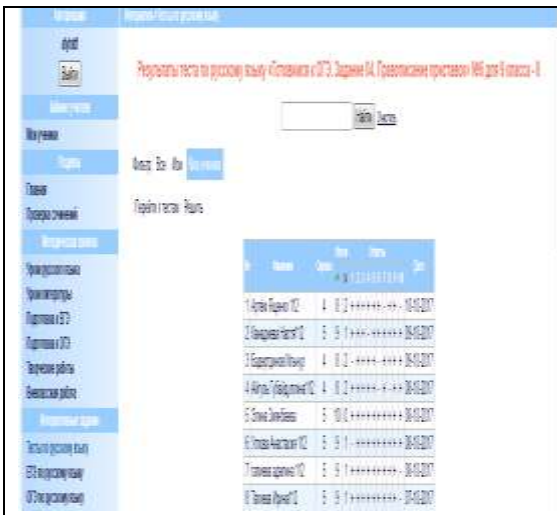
Авторизация

Выйти

Мои учения

Главная

Урок русского языка
Урок литературы
Подготовка к ЕГЭ
Подготовка к ОГЭ
Творческие работы

Тесты по русскому языку
ЕГЭ по русскому языку
ОГЭ по русскому языку

Результаты теста по русскому языку «Готовимся к ОГЭ. Задание 4. Правописание приставок» №6 для 9 класса - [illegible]

Найти

Перейти к тесту

| № | Ученик | Оценка | Баллы | Ответы | Дата |
|---|---|---|---|---|---|
| 1 | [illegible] | 4 | 8 | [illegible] | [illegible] |
| 2 | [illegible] | 5 | 9 | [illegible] | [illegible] |
| 3 | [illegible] | 4 | 8 | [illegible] | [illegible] |
| 4 | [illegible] | 4 | 8 | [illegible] | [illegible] |
| 5 | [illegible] | 5 | 10 | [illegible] | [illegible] |
| 6 | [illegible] | 5 | 9 | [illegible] | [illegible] |
| 7 | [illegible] | 5 | 9 | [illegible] | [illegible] |
| 8 | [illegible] | 5 | 9 | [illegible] | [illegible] |